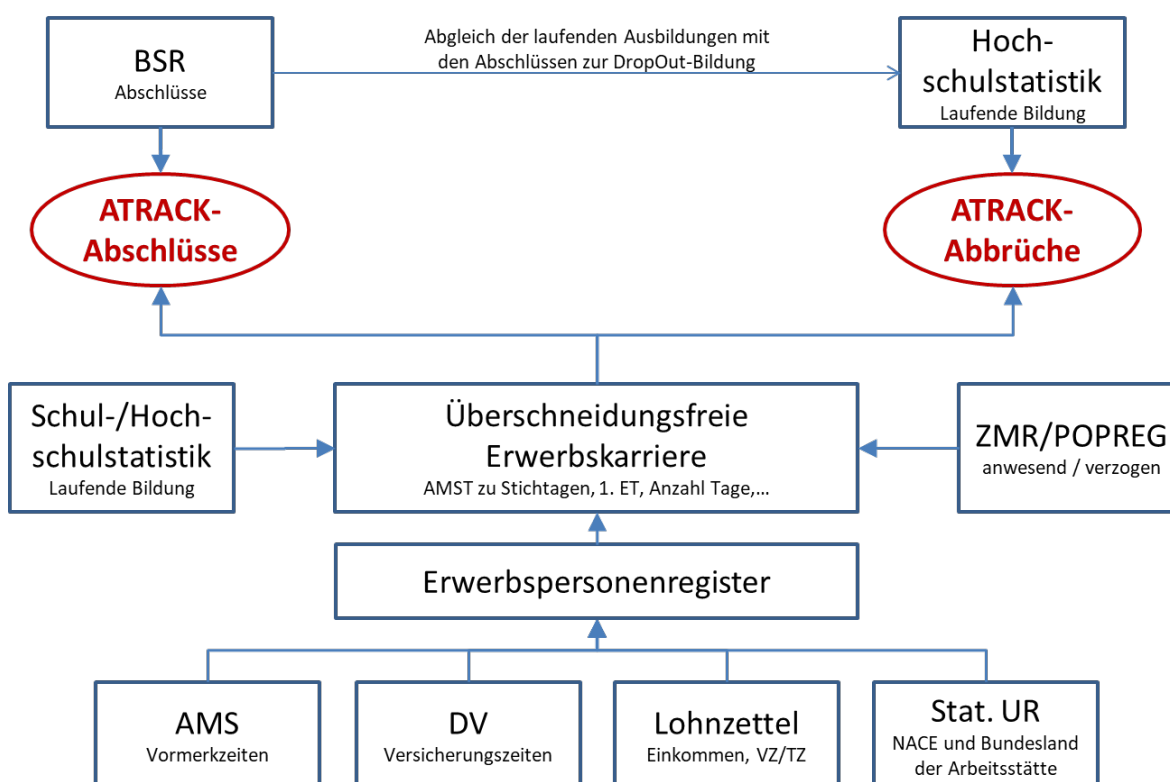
BSR
Abschlüsse

Abgleich der laufenden Ausbildungen mit den Abschlüssen zur DropOut-Bildung

Hochschulstatistik
Laufende Bildung

ATRACK-Abschlüsse

ATRACK-Abbrüche

Schul-/Hochschulstatistik
Laufende Bildung

Überschneidungsfreie Erwerbskarriere
AMST zu Stichtagen, 1. ET, Anzahl Tage,…

ZMR/POPREG
anwesend / verzogen

Erwerbspersonenregister

AMS
Vormerkzeiten

DV
Versicherungszeiten

Lohnzettel
Einkommen, VZ/TZ

Stat. UR
NACE und Bundesland der Arbeitsstätte